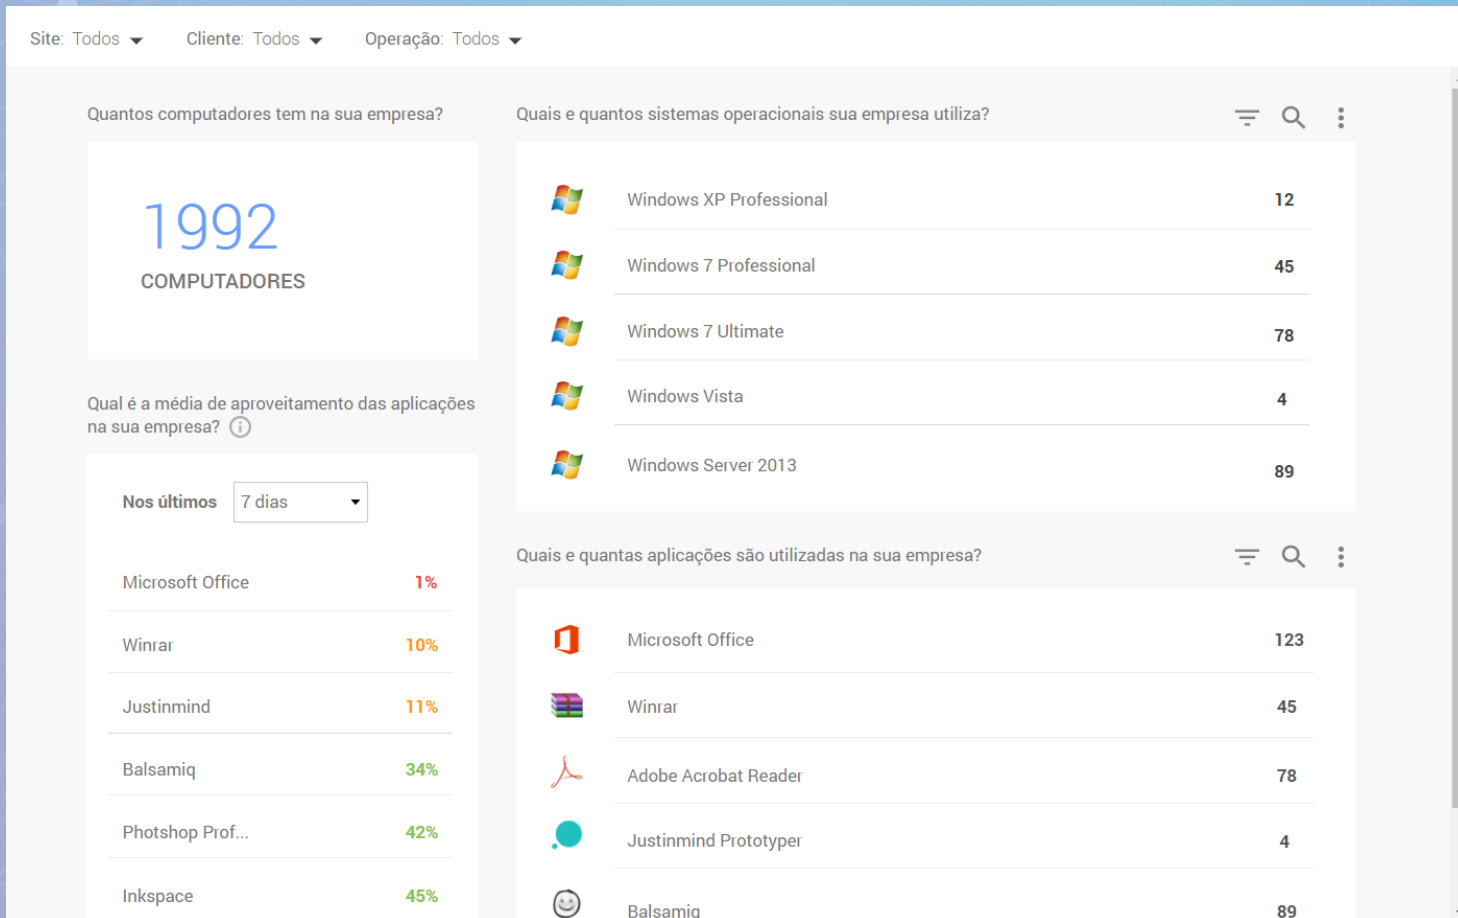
Site: Todos Cliente: Todos Operação: Todos

Quantos computadores tem na sua empresa?

1992
COMPUTADORES

Qual é a média de aproveitamento das aplicações na sua empresa?

Nos últimos 7 dias

| | |
|---|---|
| Microsoft Office | 1% |
| Winrar | 10% |
| Justinmind | 11% |
| Balsamiq | 34% |
| Photshop Prof... | 42% |
| Inkspace | 45% |

Quais e quantos sistemas operacionais sua empresa utiliza?

| | |
|---|---|
| Windows XP Professional | 12 |
| Windows 7 Professional | 45 |
| Windows 7 Ultimate | 78 |
| Windows Vista | 4 |
| Windows Server 2013 | 89 |

Quais e quantas aplicações são utilizadas na sua empresa?

| | |
|---|---|
| Microsoft Office | 123 |
| Winrar | 45 |
| Adobe Acrobat Reader | 78 |
| Justinmind Prototyper | 4 |
| Balsamiq | 89 |